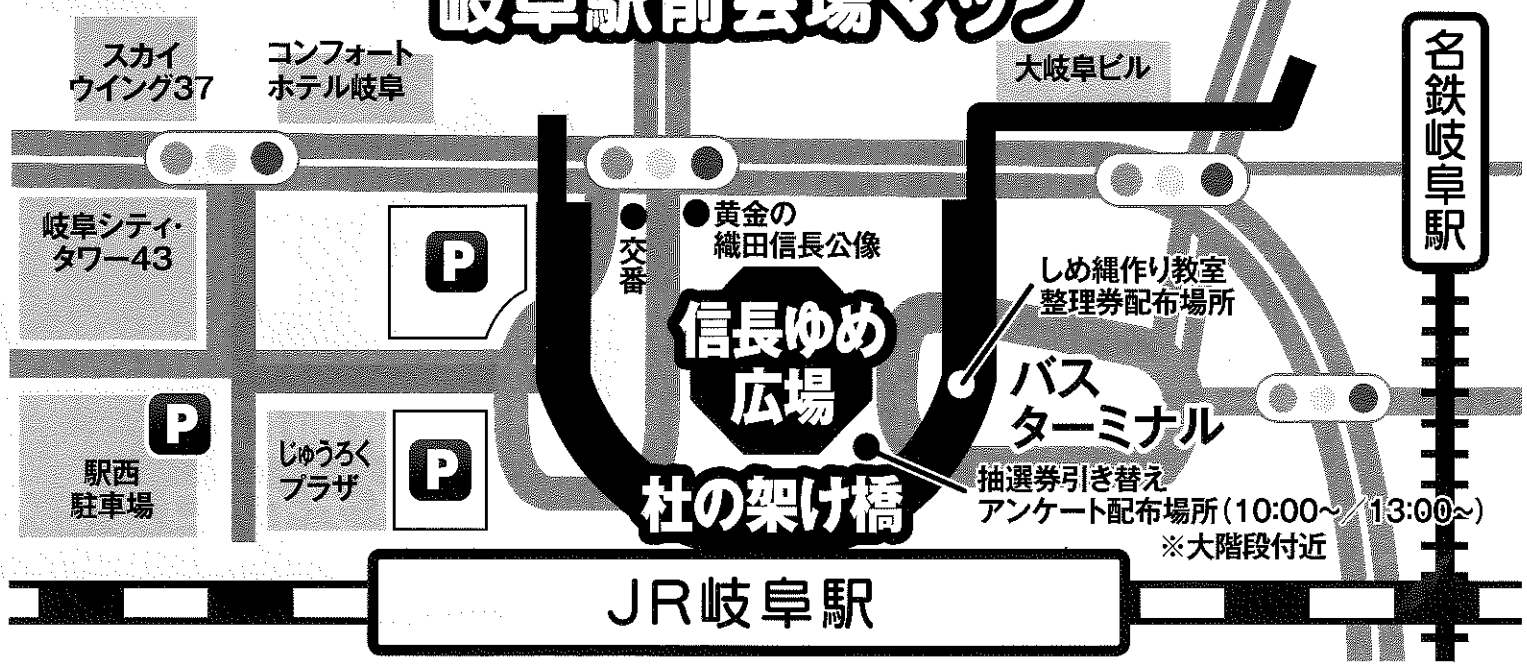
岐阜駅前会場マップ

スカイウイング37

コンフォートホテル岐阜

大岐阜ビル

名鉄岐阜駅

岐阜シティ・タワー43

P

●交番

●黄金の織田信長公像

信長ゆめ広場

しめ縄作り教室整理券配布場所

バスターミナル

P

駅西駐車場

じゅうろくプラザ

P

杜の架け橋

抽選券引き替えアンケート配布場所（10:00～／13:00～）
※大階段付近

JR岐阜駅